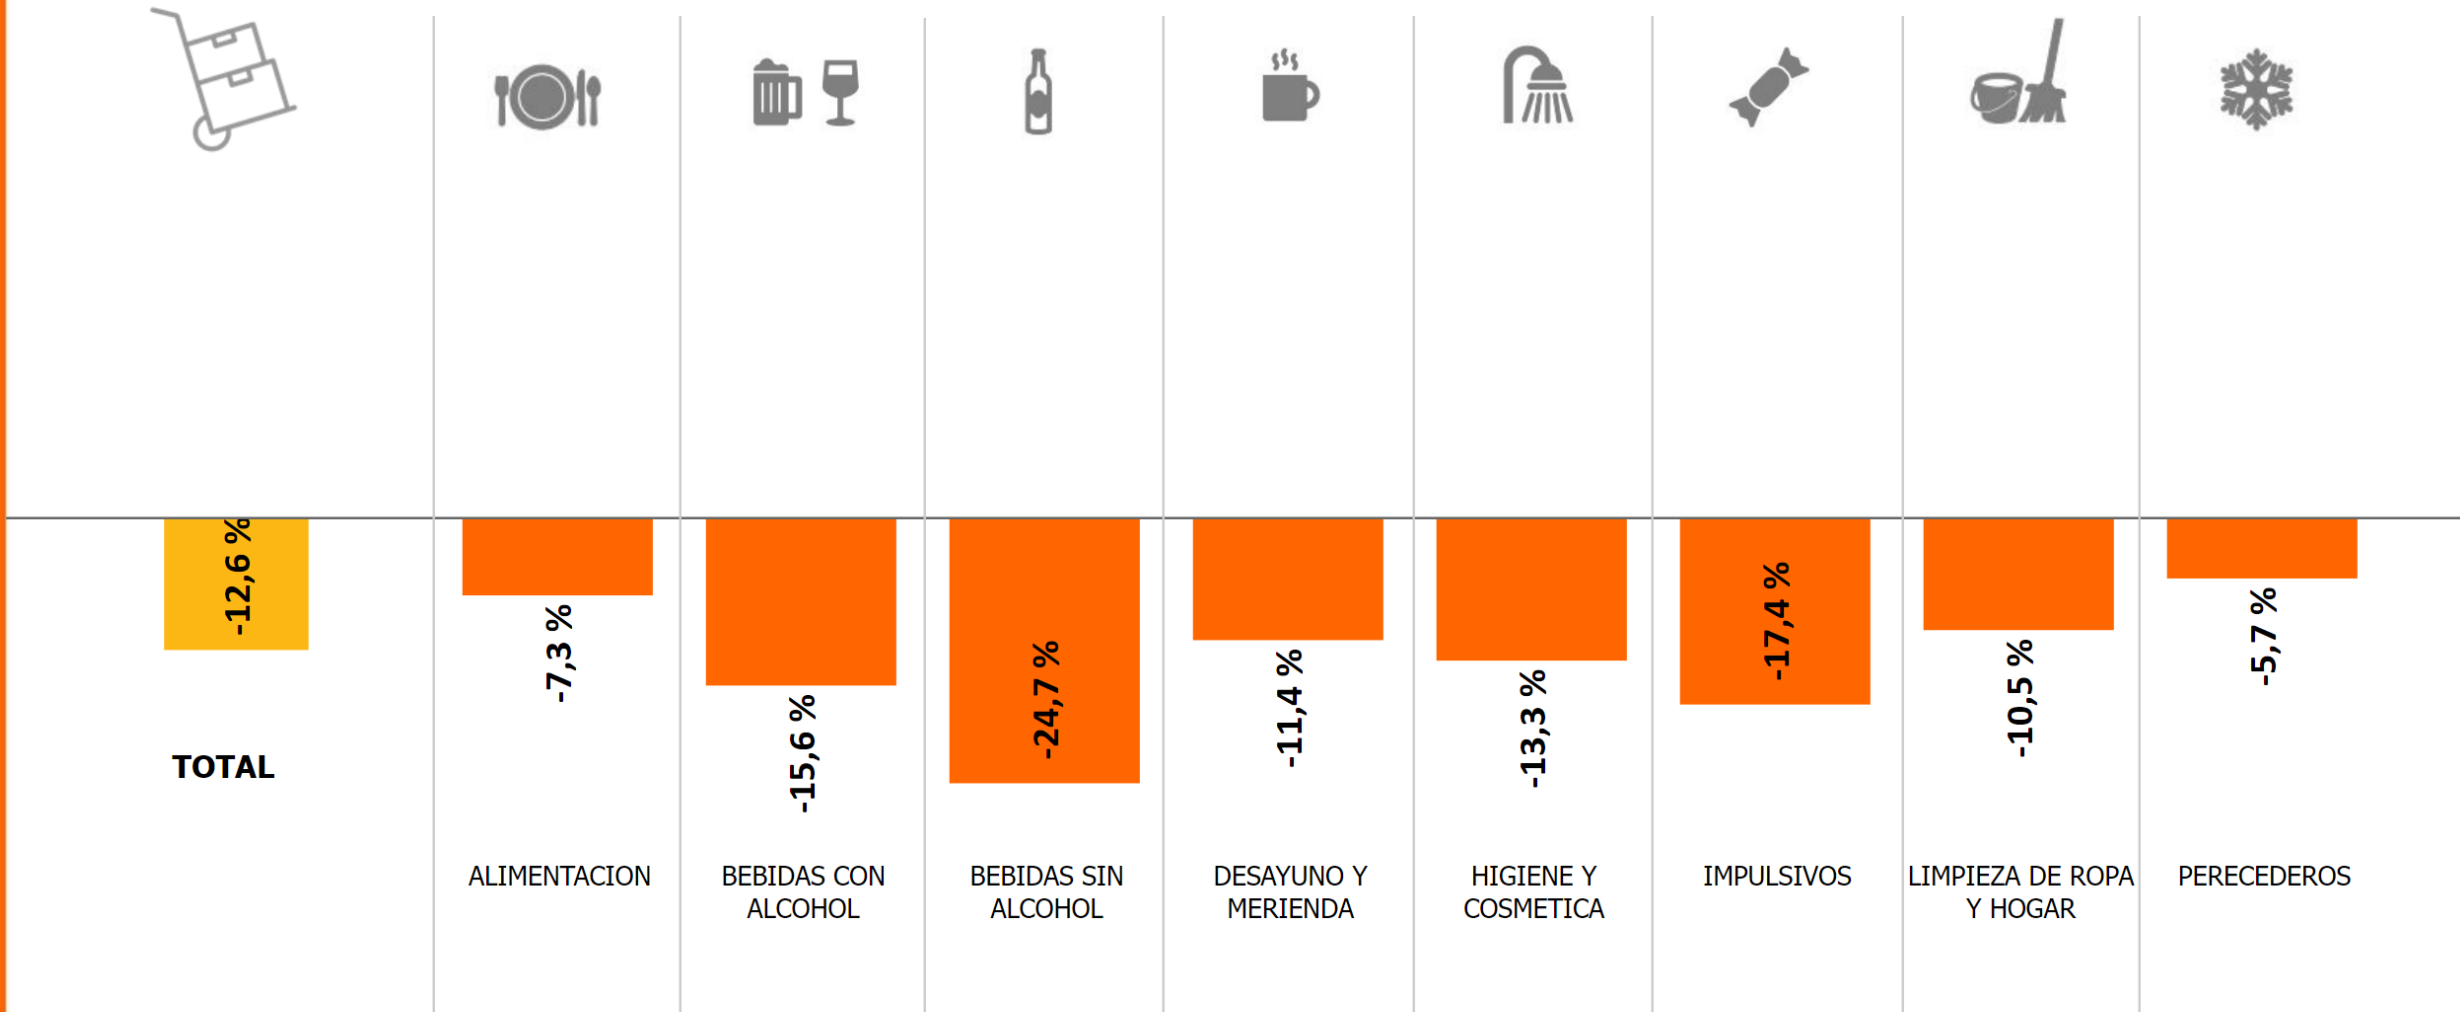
-12,6 %
TOTAL

-7,3 %
ALIMENTACION

-15,6 %
BEBIDAS CON ALCOHOL

-24,7 %
BEBIDAS SIN ALCOHOL

-11,4 %
DESAYUNO Y MERIENDA

-13,3 %
HIGIENE Y COSMETICA

-17,4 %
IMPULSIVOS

-10,5 %
LIMPIEZA DE ROPA Y HOGAR

-5,7 %
PERECEDEROS